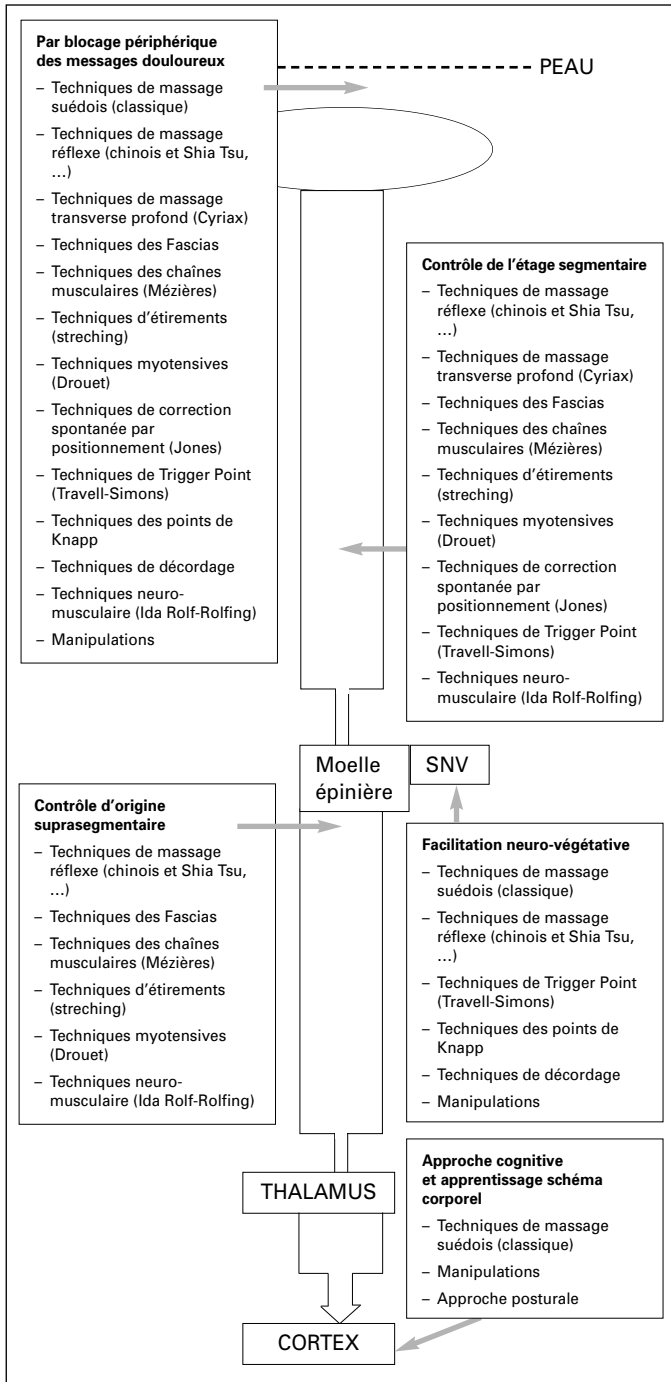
**Par blocage périphérique des messages douloureux**
– Techniques de massage suédois (classique)
– Techniques de massage réflexe (chinois et Shia Tsu, ...)
– Techniques de massage transverse profond (Cyriax)
– Techniques des Fascias
– Techniques des chaînes musculaires (Mézières)
– Techniques d'étirements (streching)
– Techniques myotensives (Drouet)
– Techniques de correction spontanée par positionnement (Jones)
– Techniques de Trigger Point (Travell-Simons)
– Techniques des points de Knapp
– Techniques de décordage
– Techniques neuromusculaire (Ida Rolf-Rolfing)
– Manipulations

PEAU

**Contrôle de l'étage segmentaire**
– Techniques de massage réflexe (chinois et Shia Tsu, ...)
– Techniques de massage transverse profond (Cyriax)
– Techniques des Fascias
– Techniques des chaînes musculaires (Mézières)
– Techniques d'étirements (streching)
– Techniques myotensives (Drouet)
– Techniques de correction spontanée par positionnement (Jones)
– Techniques de Trigger Point (Travell-Simons)
– Techniques neuromusculaire (Ida Rolf-Rolfing)

Moelle épinière

SNV

**Contrôle d'origine suprasegmentaire**
– Techniques de massage réflexe (chinois et Shia Tsu, ...)
– Techniques des Fascias
– Techniques des chaînes musculaires (Mézières)
– Techniques d'étirements (streching)
– Techniques myotensives (Drouet)
– Techniques neuromusculaire (Ida Rolf-Rolfing)

**Facilitation neuro-végétative**
– Techniques de massage suédois (classique)
– Techniques de massage réflexe (chinois et Shia Tsu, ...)
– Techniques de Trigger Point (Travell-Simons)
– Techniques des points de Knapp
– Techniques de décordage
– Manipulations

THALAMUS

**Approche cognitive et apprentissage schéma corporel**
– Techniques de massage suédois (classique)
– Manipulations
– Approche posturale

CORTEX